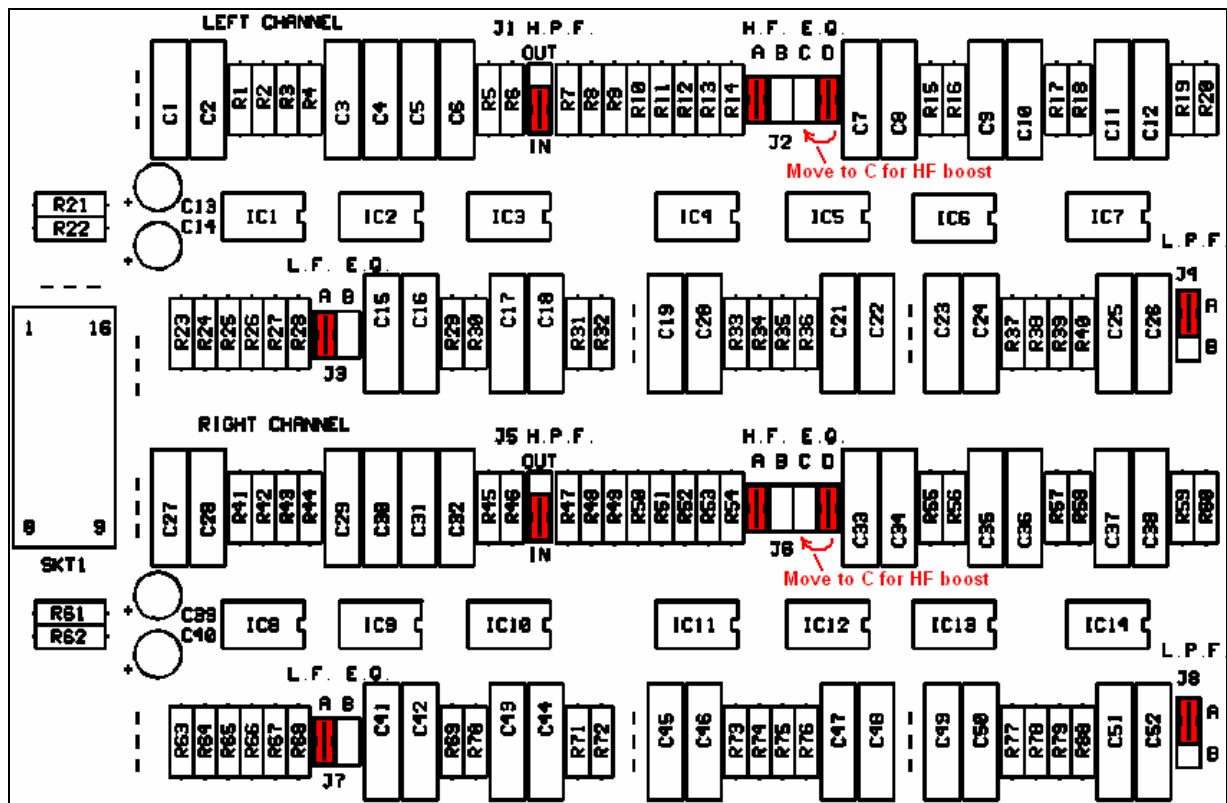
LEFT CHANNEL
J1 H.P.F.
OUT
IN
H.F. E.Q.
A B C D
J2
Move to C for HF boost
C1 C2 R1 R2 R3 R4 C3 C4 C5 C6 R5 R6 R7 R8 R9 R10 R11 R12 R13 R14 C7 C8 R15 R16 C9 C10 R17 R18 C11 C12 R19 R20
R21
R22
C13
C14
IC1 IC2 IC3 IC4 IC5 IC6 IC7
L.F. E.Q.
A B
J3
L.P.F.
J4
A
B
R23 R24 R25 R26 R27 R28 C15 C16 R29 R30 C17 C18 R31 R32 C19 C20 R33 R34 R35 R36 C21 C22 C23 C24 R37 R38 R39 R40 C25 C26
1 16
8 9
SKT1
RIGHT CHANNEL
J5 H.P.F.
OUT
IN
H.F. E.Q.
A B C D
J6
Move to C for HF boost
C27 C28 R41 R42 R43 R44 C29 C30 C31 C32 R45 R46 R47 R48 R49 R50 R51 R52 R53 R54 C33 C34 R55 R56 C35 C36 R57 R58 C37 C38 R59 R60
R61
R62
C39
C40
IC8 IC9 IC10 IC11 IC12 IC13 IC14
L.F. E.Q.
A B
J7
L.P.F.
J8
A
B
R63 R64 R65 R66 R67 R68 C41 C42 R69 R70 C43 C44 R71 R72 C45 C46 R73 R74 R75 R76 C47 C48 C49 C50 R77 R78 R79 R80 C51 C52